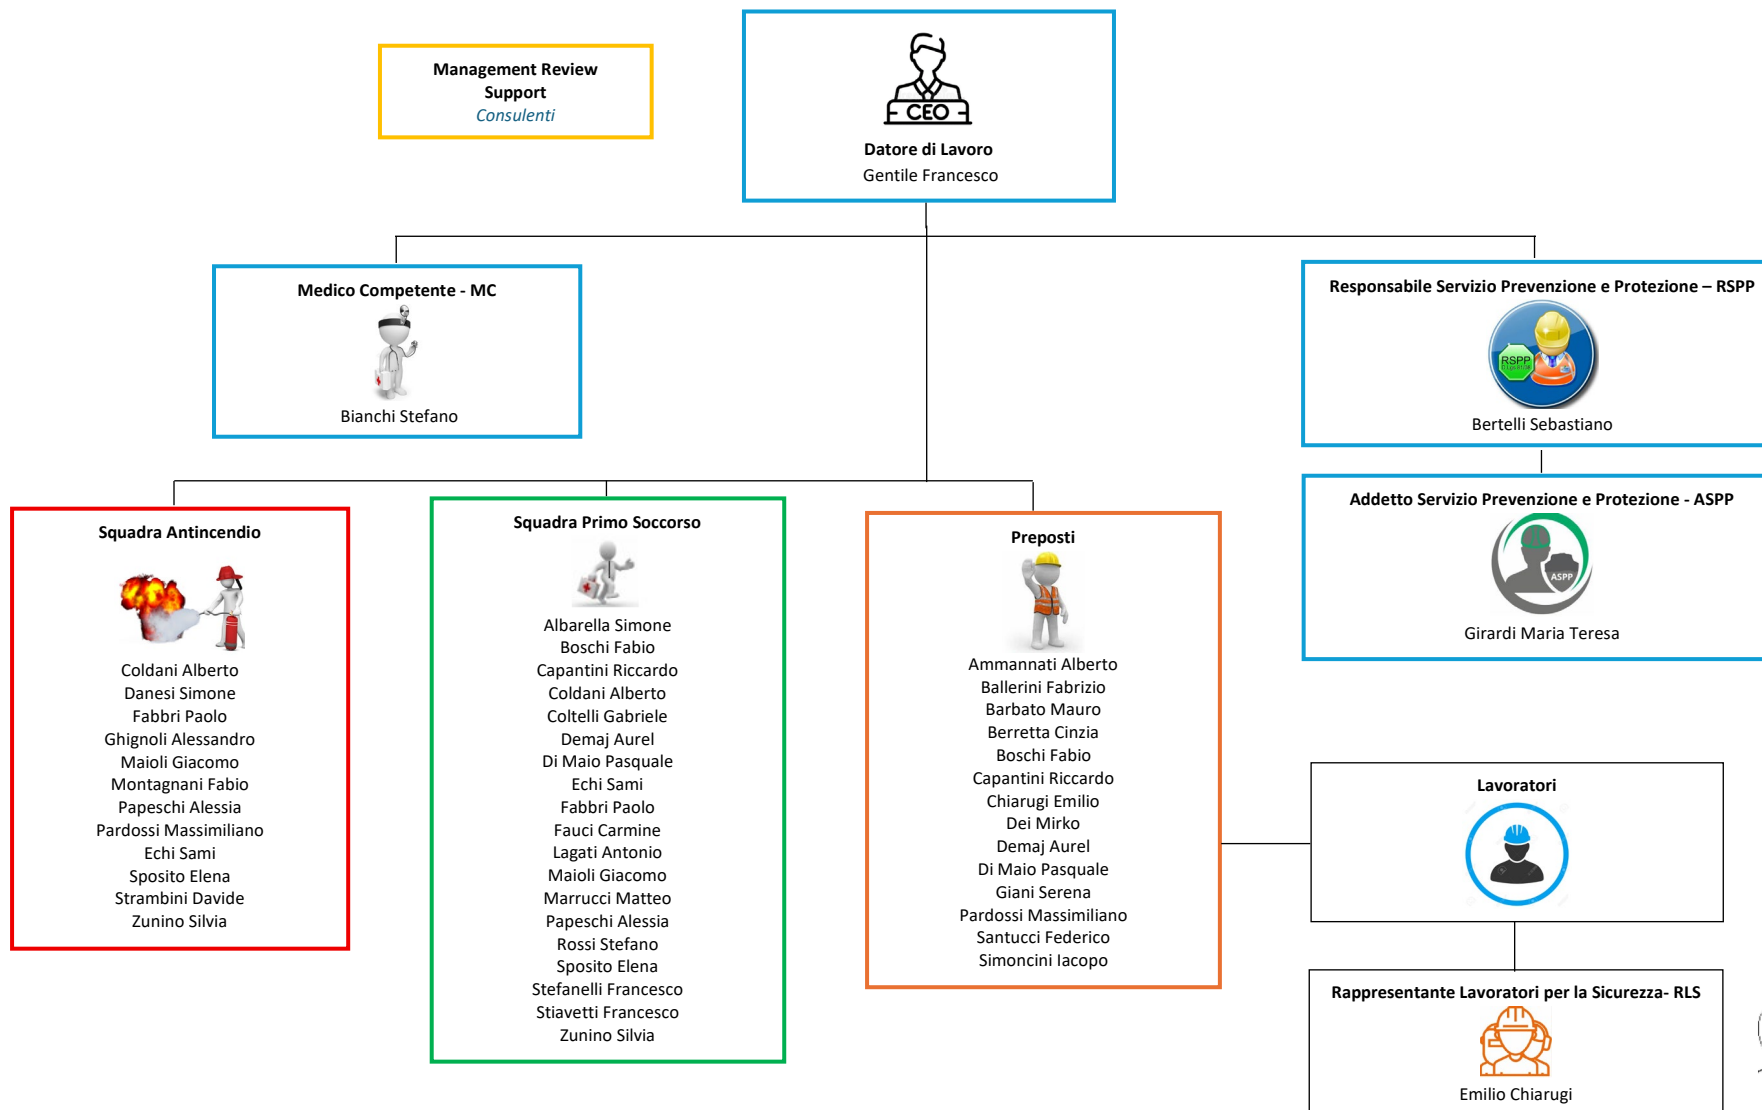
Management Review Support
Consulenti

CEO
Datore di Lavoro
Gentile Francesco

Medico Competente - MC
Bianchi Stefano

Responsabile Servizio Prevenzione e Protezione – RSPP
RSPP
Bertelli Sebastiano

Addetto Servizio Prevenzione e Protezione - ASPP
ASPP
Girardi Maria Teresa

Squadra Antincendio
Coldani Alberto
Danesi Simone
Fabbri Paolo
Ghignoli Alessandro
Maioli Giacomo
Montagnani Fabio
Papeschi Alessia
Pardossi Massimiliano
Echi Sami
Sposito Elena
Strambini Davide
Zunino Silvia

Squadra Primo Soccorso
Albarella Simone
Boschi Fabio
Capantini Riccardo
Coldani Alberto
Coltelli Gabriele
Demaj Aurel
Di Maio Pasquale
Echi Sami
Fabbri Paolo
Fauci Carmine
Lagati Antonio
Maioli Giacomo
Marrucci Matteo
Papeschi Alessia
Rossi Stefano
Sposito Elena
Stefanelli Francesco
Stiavetti Francesco
Zunino Silvia

Preposti
Ammannati Alberto
Ballerini Fabrizio
Barbato Mauro
Berretta Cinzia
Boschi Fabio
Capantini Riccardo
Chiarugi Emilio
Dei Mirko
Demaj Aurel
Di Maio Pasquale
Giani Serena
Pardossi Massimiliano
Santucci Federico
Simoncini Iacopo

Lavoratori

Rappresentante Lavoratori per la Sicurezza- RLS
Emilio Chiarugi